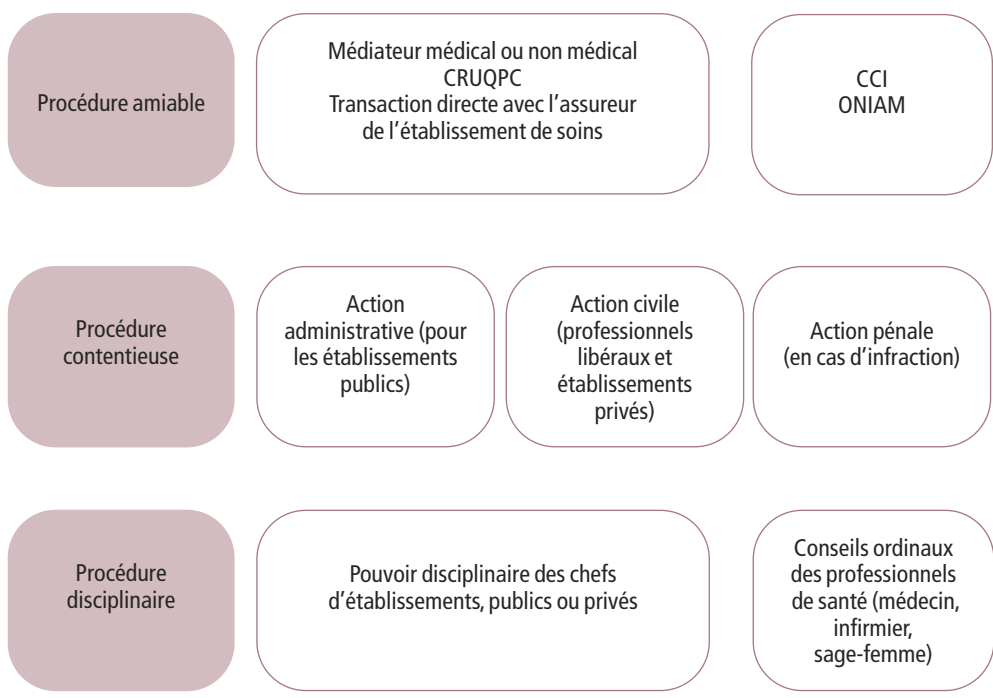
Procédure amiable

Médiateur médical ou non médical
CRUQPC
Transaction directe avec l'assureur de l'établissement de soins

CCI
ONIAM

Procédure contentieuse

Action administrative (pour les établissements publics)

Action civile (professionnels libéraux et établissements privés)

Action pénale (en cas d'infraction)

Procédure disciplinaire

Pouvoir disciplinaire des chefs d'établissements, publics ou privés

Conseils ordinaux des professionnels de santé (médecin, infirmier, sage-femme)